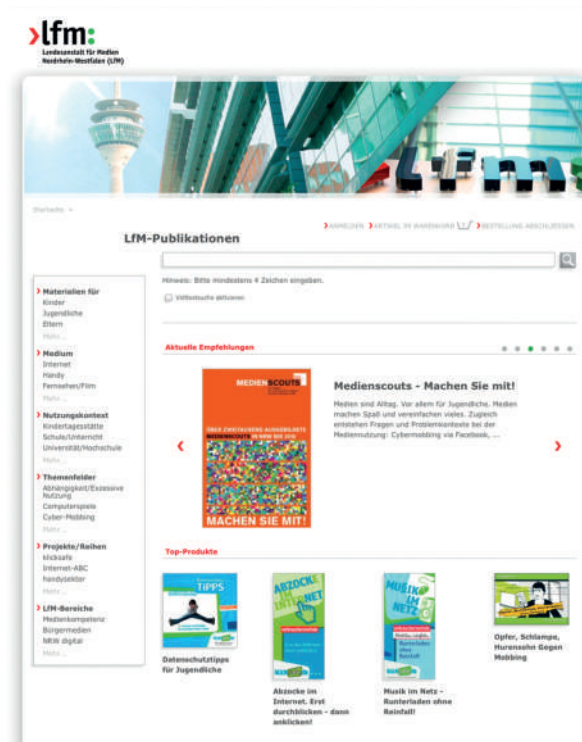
>lfm:
Landesanstalt für Medien Nordrhein-Westfalen (LfM)

Startseite

>ANMELDEN >ARTIKEL IM WARENKORB >BESTELLUNG ABSCHLIESSEN

LfM-Publikationen

Hinweis: Bitte mindestens 4 Zeichen eingeben.

Volltextsuche aktivieren

> Materialien für
Kinder
Jugendliche
Eltern
Mehr...

> Medium
Internet
Handy
Fernsehen/Film
Mehr...

> Nutzungskontext
Kindertagesstätte
Schule/Unterricht
Universität/Hochschule
Mehr...

> Themenfelder
Abhängigkeit/Exzessive Nutzung
Computerspiele
Cyber-Mobbing
Mehr...

> Projekte/Reihen
klicksafe
Internet-ABC
handysektor
Mehr...

> LfM-Bereiche
Medienkompetenz
Bürgermedien
NRW digital
Mehr...

Aktuelle Empfehlungen

MEDIENSCOUTS
ÜBER ZWEITAUSEND AUSGEBILDETE MEDIENSCOUTS IN NRW BIS 2016
MACHEN SIE MIT!

Medienscouts - Machen Sie mit!
Medien sind Alltag. Vor allem für Jugendliche. Medien machen Spaß und vereinfachen vieles. Zugleich entstehen Fragen und Problemkontexte bei der Mediennutzung: Cybermobbing via Facebook, ...

Top-Produkte

TIPPS
Datenschutztipps für Jugendliche

ABZOCKE IM INTERNET
Abzocke im Internet. Erst durchblicken - dann anklicken!

MUSIK IM NETZ
Musik im Netz - Runterladen ohne Reinfall!

Opfer, Schlampe, Hurensohn Gegen Mobbing